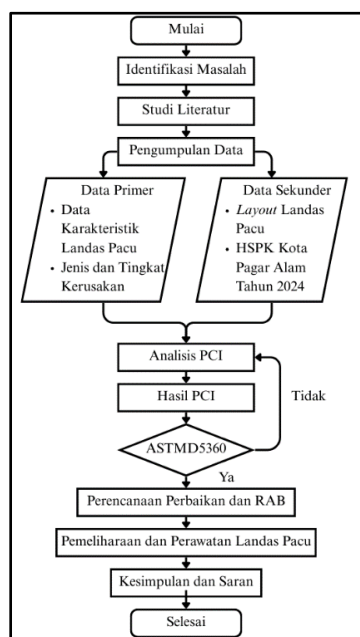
Mulai

Identifikasi Masalah

Studi Literatur

Pengumpulan Data

Data Primer
• Data Karakteristik Landas Pacu
• Jenis dan Tingkat Kerusakan

Data Sekunder
• *Layout* Landas Pacu
• HSPK Kota Pagar Alam Tahun 2024

Analisis PCI

Hasil PCI

Tidak

ASTMD5360

Ya

Perencanaan Perbaikan dan RAB

Pemeliharaan dan Perawatan Landas Pacu

Kesimpulan dan Saran

Selesai